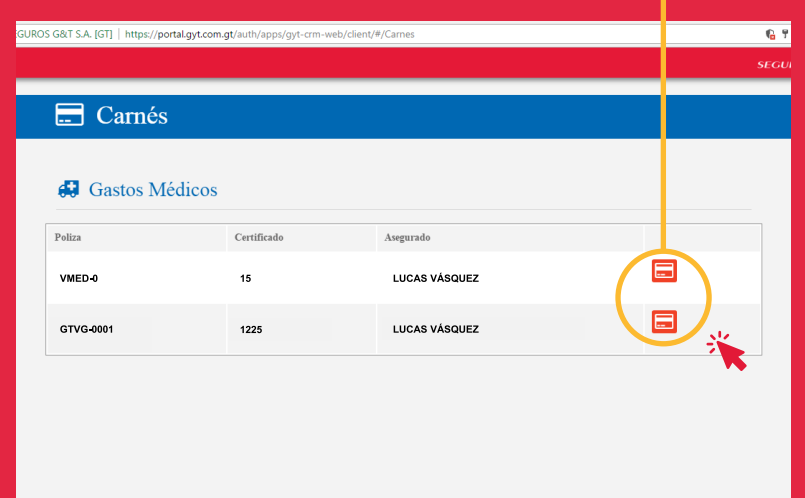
GUROS G&T S.A. [GT] | https://portal.gyt.com.gt/auth/apps/gyt-crm-web/client/#/Carnes

SEGU

Carnés

Gastos Médicos

| Poliza | Certificado | Asegurado | |
|---|---|---|---|
| VMED-0 | 15 | LUCAS VÁSQUEZ | |
| GTVG-0001 | 1225 | LUCAS VÁSQUEZ | |